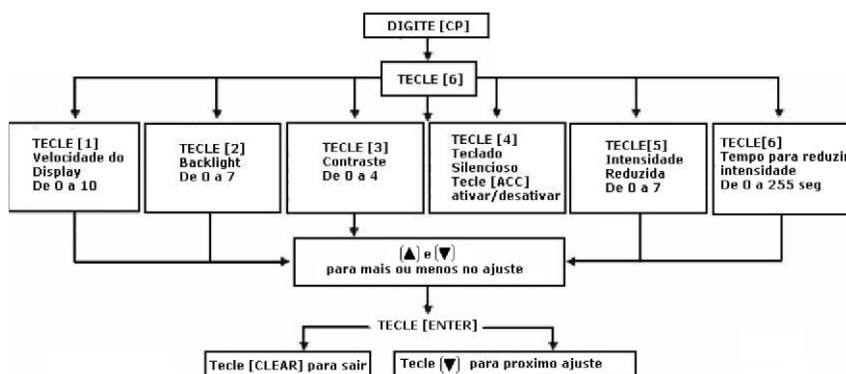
DIGITE [CP]

TECLE [6]

TECLE [1]
Velocidade do Display
De 0 a 10

TECLE [2]
Backlight
De 0 a 7

TECLE [3]
Contraste
De 0 a 4

TECLE [4]
Teclado Silencioso
Tecle [ACC] ativar/desativar

TECLE[5]
Intensidade Reduzida
De 0 a 7

TECLE[6]
Tempo para reduzir intensidade
De 0 a 255 seg

(▲) e (▼)
para mais ou menos no ajuste

TECLE [ENTER]

Tecle [CLEAR] para sair

Tecle (▼) para proximo ajuste